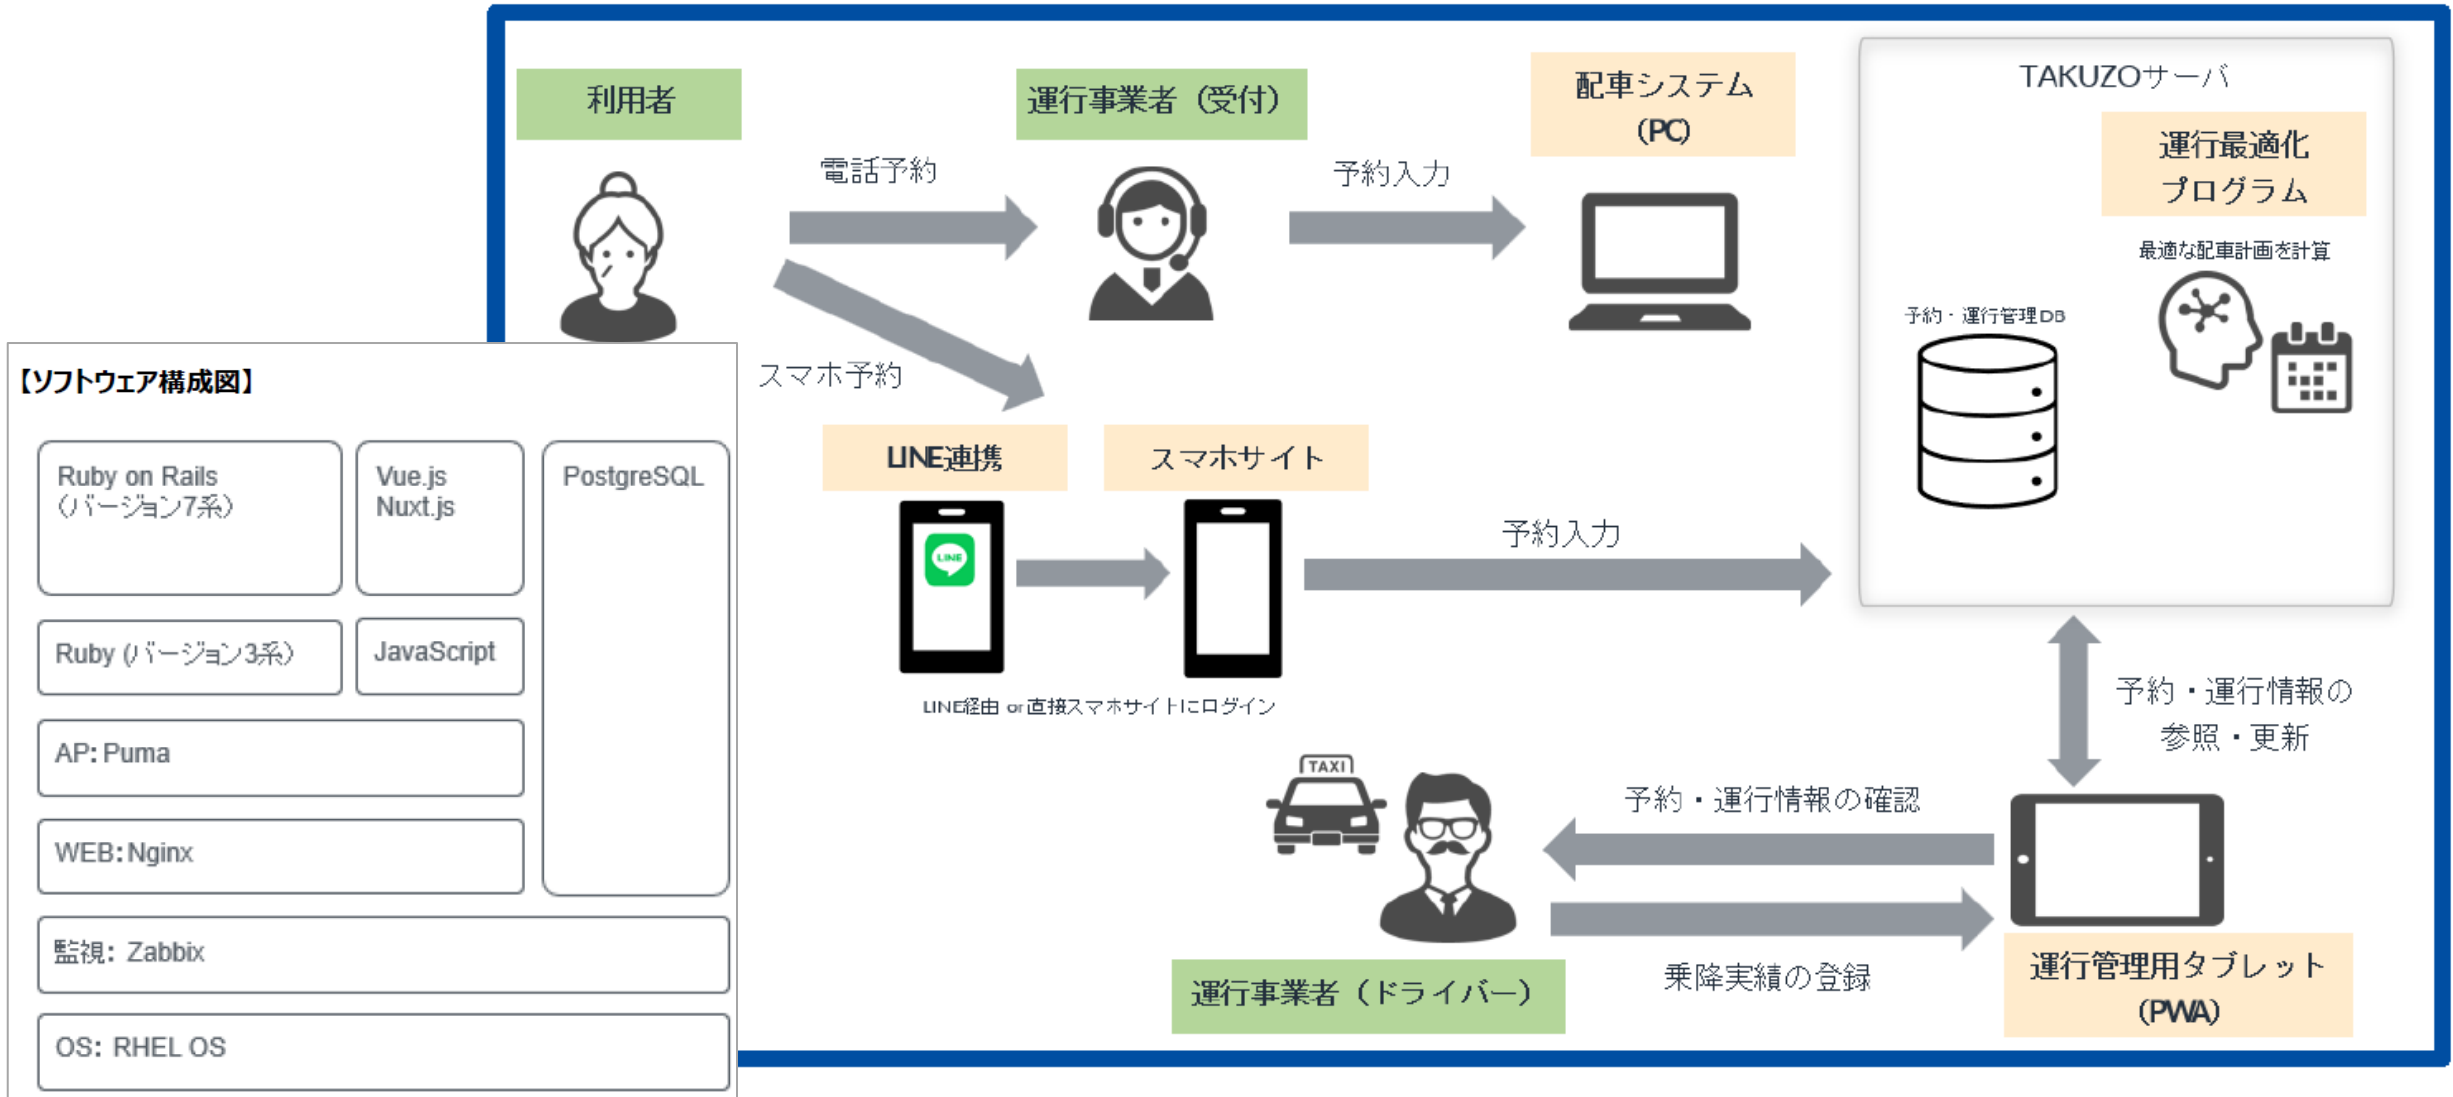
利用者

電話予約

運行事業者（受付）

予約入力

配車システム（PC）

TAKUZOサーバ

運行最適化プログラム

最適な配車計画を計算

予約・運行管理DB

スマホ予約

LINE連携

スマホサイト

LINE

予約入力

LINE経由 or 直接スマホサイトにログイン

予約・運行情報の参照・更新

TAXI

予約・運行情報の確認

乗降実績の登録

運行事業者（ドライバー）

運行管理用タブレット（PWA）

【ソフトウェア構成図】

| Ruby on Rails（バージョン7系） | Vue.js Nuxt.js | PostgreSQL |
|---|---|---|
| Ruby（バージョン3系） | JavaScript | |
| AP: Puma | | |
| WEB: Nginx | | |
| 監視：Zabbix | | |
| OS：RHEL OS | | |